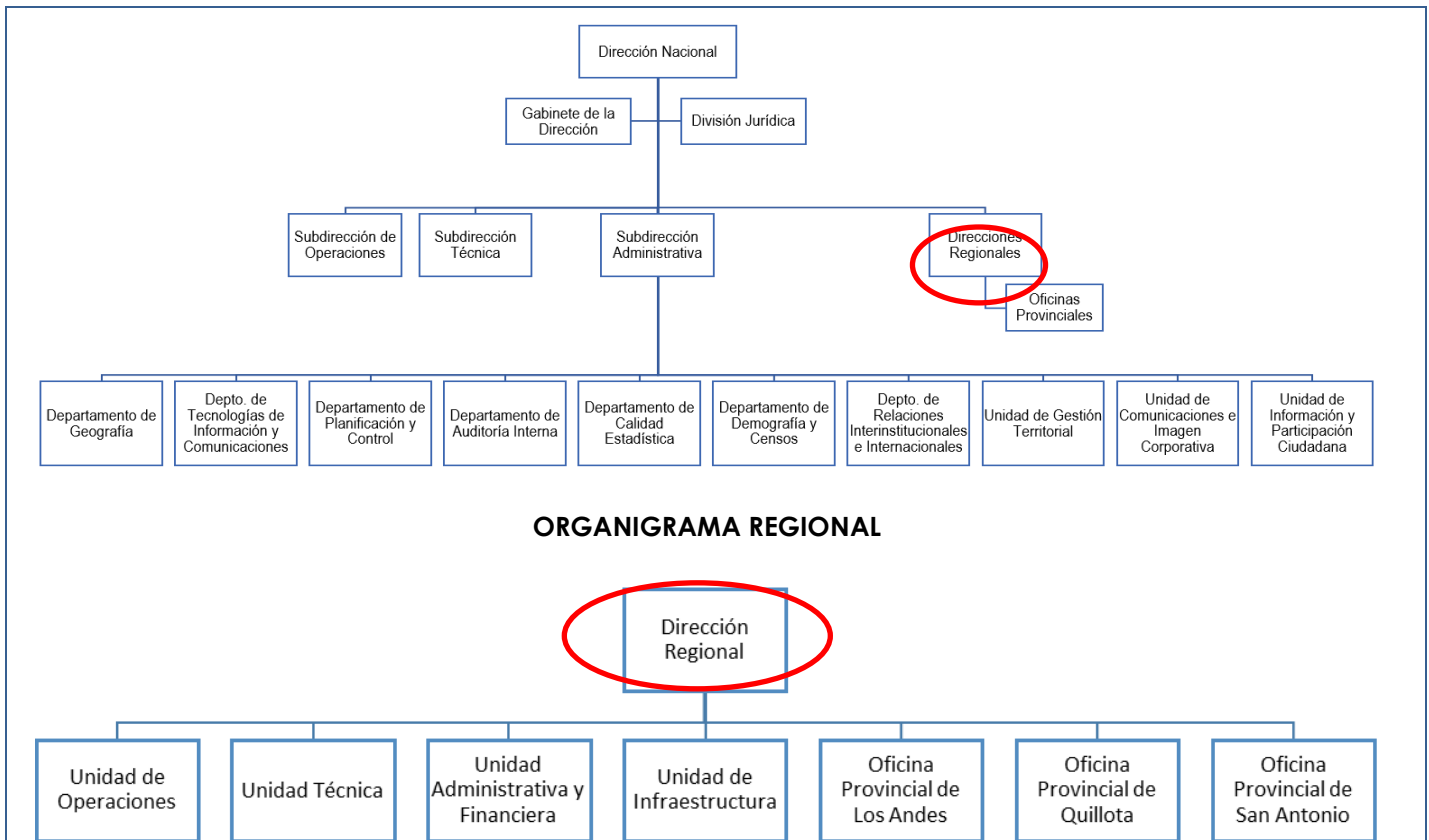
Dirección Nacional

Gabinete de la Dirección

División Jurídica

Subdirección de Operaciones

Subdirección Técnica

Subdirección Administrativa

Direcciones Regionales

Oficinas Provinciales

Departamento de Geografía

Depto. de Tecnologías de Información y Comunicaciones

Departamento de Planificación y Control

Departamento de Auditoría Interna

Departamento de Calidad Estadística

Departamento de Demografía y Censos

Depto. de Relaciones Interinstitucionales e Internacionales

Unidad de Gestión Territorial

Unidad de Comunicaciones e Imagen Corporativa

Unidad de Información y Participación Ciudadana

ORGANIGRAMA REGIONAL

Dirección Regional

Unidad de Operaciones

Unidad Técnica

Unidad Administrativa y Financiera

Unidad de Infraestructura

Oficina Provincial de Los Andes

Oficina Provincial de Quillota

Oficina Provincial de San Antonio